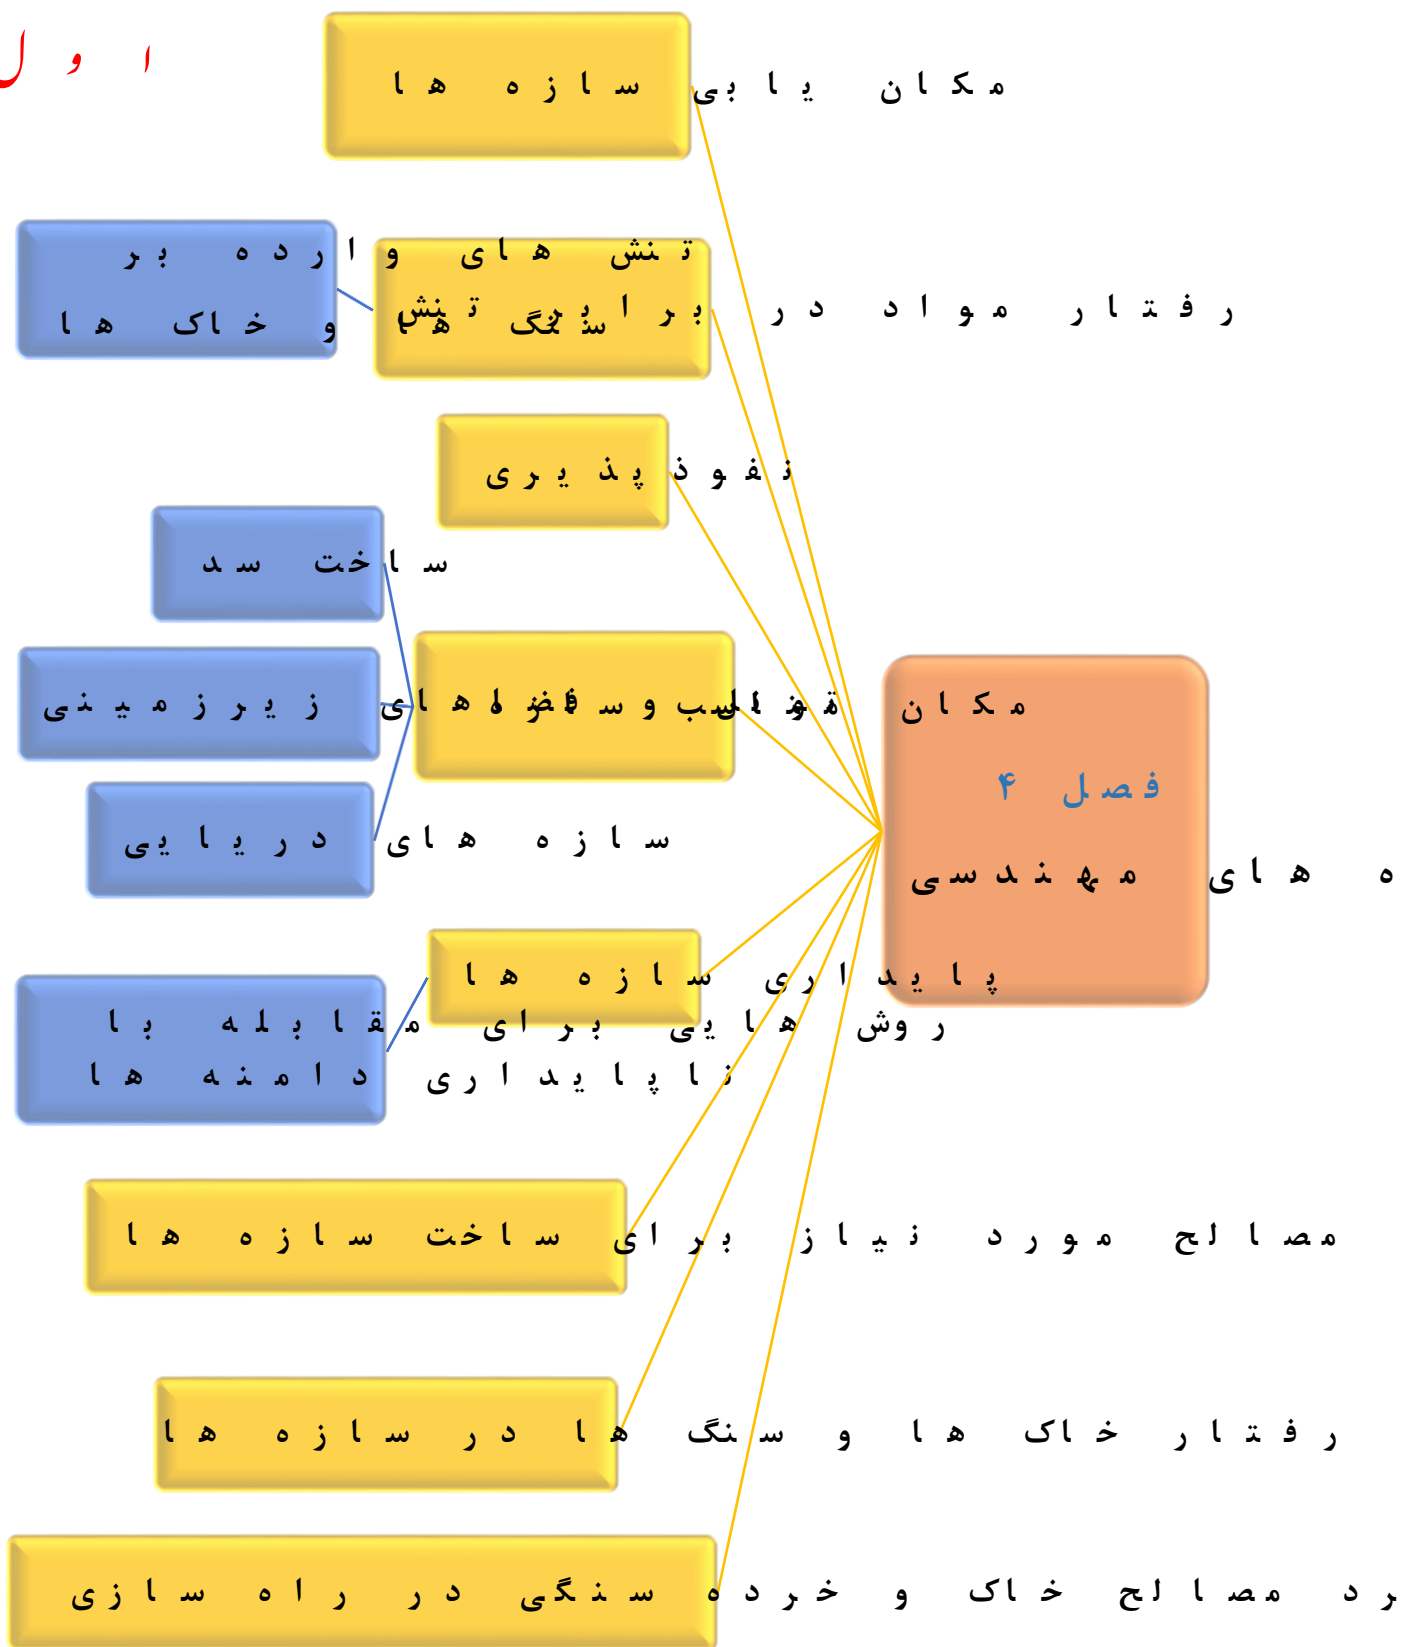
اول

مکان یابی سازه ها

رفتار مواد در برابر تنش

تنش های وارده بر سنگ ها

تنش های وارده بر خاک ها

نفوذ پذیری

ساخت سد

مکان مناسب و سازه های

زیرزمینی

دریایی

ساختمان مکان های

فصل ۴

مهندسی

پایداری سازه ها

روش هایی برای مقابله با ناپایداری دامنه ها

مصالح مورد نیاز برای ساخت سازه ها

رفتار خاک ها و سنگ ها در سازه ها

کاربرد مصالح خاک و خرده سنگی در راه سازی